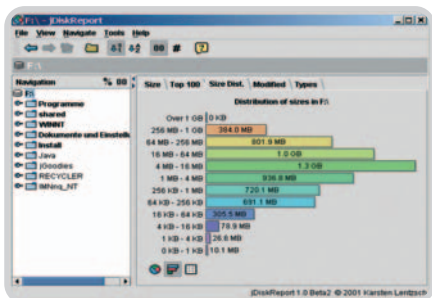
F:\ - jDiskReport

File View Navigate Tools Help

F:\

Navigation

F:\
Programme
shared
WINNT
Dokumente und Einstell
Install
Java
JGoodies
RECYCLER
IMNnq_NT

Size | Top 100 | Size Dist. | Modified | Types

Distribution of sizes in F:\

| Range | Size |
|---|---|
| Over 1 GB | 0 KB |
| 256 MB - 1 GB | 384.0 MB |
| 64 MB - 256 MB | 801.9 MB |
| 16 MB - 64 MB | 1.0 GB |
| 4 MB - 16 MB | 1.3 GB |
| 1 MB - 4 MB | 936.8 MB |
| 256 KB - 1 MB | 720.1 MB |
| 64 KB - 256 KB | 691.1 MB |
| 16 KB - 64 KB | 305.5 MB |
| 4 KB - 16 KB | 70.9 MB |
| 1 KB - 4 KB | 26.8 MB |
| 0 KB - 1 KB | 10.1 MB |

jDiskReport 1.0 Beta2 © 2001 Karsten Lentzsch